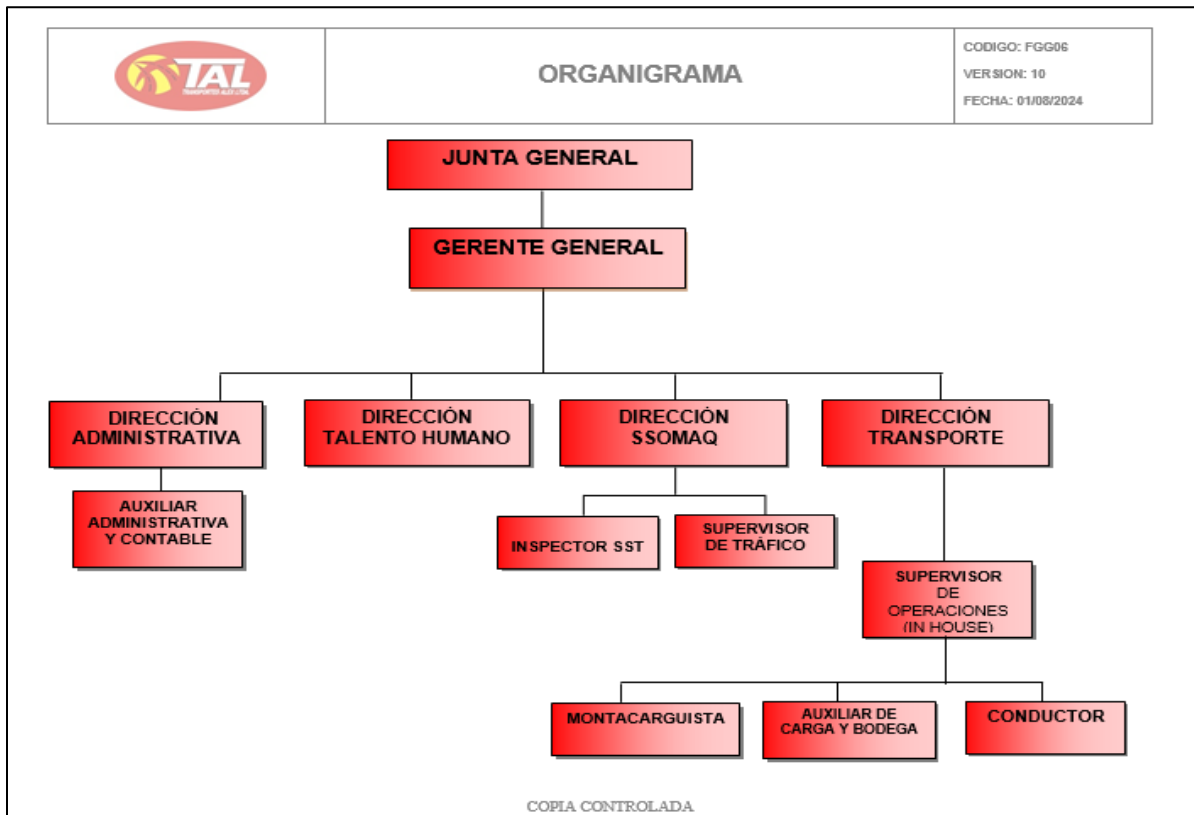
TAL
TRANSPORTES ALEX LTDA.

ORGANIGRAMA

CODIGO: FGG06
VERSION: 10
FECHA: 01/08/2024

JUNTA GENERAL

GERENTE GENERAL

DIRECCIÓN ADMINISTRATIVA

DIRECCIÓN TALENTO HUMANO

DIRECCIÓN SSOMAQ

DIRECCIÓN TRANSPORTE

AUXILIAR ADMINISTRATIVA Y CONTABLE

INSPECTOR SST

SUPERVISOR DE TRÁFICO

SUPERVISOR DE OPERACIONES (IN HOUSE)

MONTACARGUISTA

AUXILIAR DE CARGA Y BODEGA

CONDUCTOR

COPIA CONTROLADA